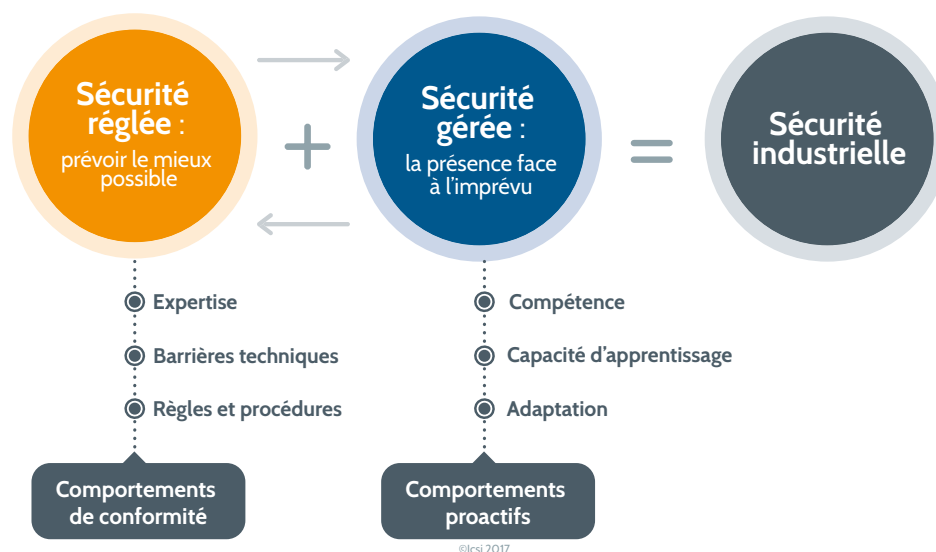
Sécurité réglée : prévoir le mieux possible

+

Sécurité gérée : la présence face à l'imprévu

=

Sécurité industrielle

Expertise

Barrières techniques

Règles et procédures

Comportements de conformité

Compétence

Capacité d'apprentissage

Adaptation

Comportements proactifs

©Icsi 2017